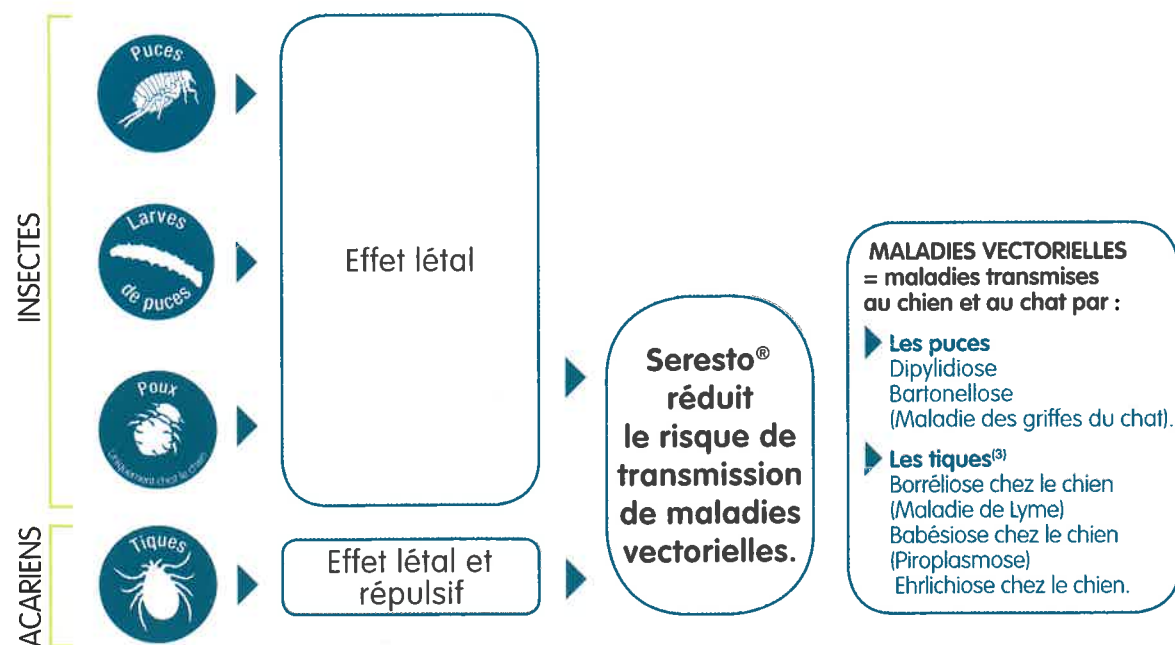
INSECTES

Puces

Larves de puces

Poux
Uniquement chez le chien

ACARIENS

Tiques

Effet létal

Effet létal et répulsif

Seresto® réduit le risque de transmission de maladies vectorielles.

MALADIES VECTORIELLES = maladies transmises au chien et au chat par :

Les puces
Dipylidiose
Bartonellose
(Maladie des griffes du chat).

Les tiques$^{(3)}$
Borréliose chez le chien
(Maladie de Lyme)
Babésiose chez le chien
(Piroplasmose)
Ehrlichiose chez le chien.